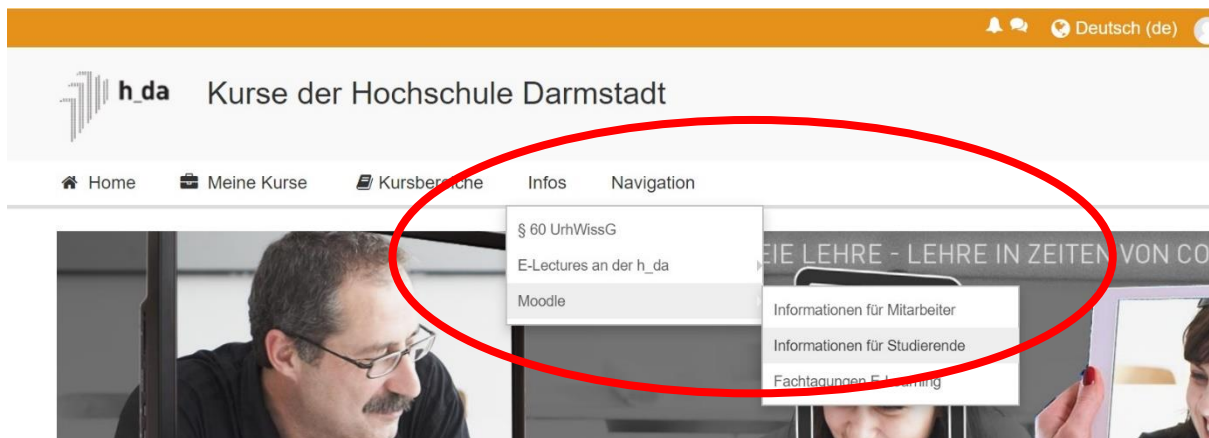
Deutsch (de)

h_da Kurse der Hochschule Darmstadt

Home Meine Kurse Kursbereiche Infos Navigation

§ 60 UrhWissG
E-Lectures an der h_da
Moodle

Informationen für Mitarbeiter
Informationen für Studierende
Fachtagungen E-Learning

EIE LEHRE - LEHRE IN ZEITEN VON CO